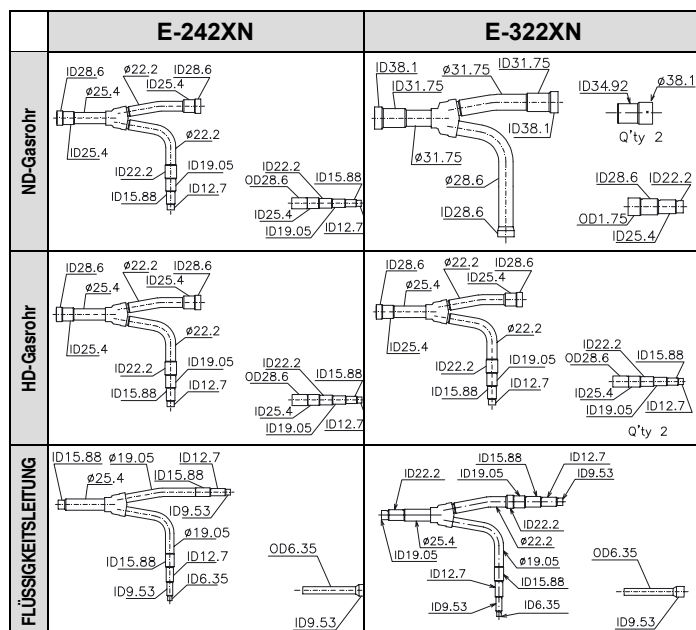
| | E-242XN | E-322XN |
|---|---|---|
| ND-Gasrohr | ID28.6 ø22.2 ID28.6 ø25.4 ID25.4 ø22.2 ID25.4 ID22.2 ID19.05 ID12.7 ID15.88 ID22.2 OD28.6 ID15.88 ID25.4 ID19.05 ID12.7 | ID38.1 ø31.75 ID31.75 ID31.75 ID34.92 ø38.1 Q'ty 2 ID38.1 ø31.75 ø28.6 ID28.6 ID22.2 OD1.75 ID25.4 ID28.6 |
| HD-Gasrohr | ID28.6 ø22.2 ID28.6 ø25.4 ID25.4 ø22.2 ID25.4 ID22.2 ID19.05 ID12.7 ID15.88 ID22.2 OD28.6 ID15.88 ID25.4 ID19.05 ID12.7 | ID28.6 ø22.2 ID28.6 ø25.4 ID25.4 ø22.2 ID25.4 ID22.2 ID19.05 ID12.7 ID15.88 ID22.2 OD28.6 ID15.88 ID25.4 ID19.05 ID12.7 Q'ty 2 |
| FLÜSSIGKEITSLEITUNG | ID15.88 ø19.05 ID12.7 ø25.4 ID15.88 ID9.53 ø19.05 ID15.88 ID12.7 ID6.35 ID9.53 OD6.35 ID9.53 | ID15.88 ID12.7 ID22.2 ID19.05 ID9.53 ID22.2 ø25.4 ø22.2 ID19.05 ø19.05 ID12.7 ID15.88 ID9.53 ID6.35 OD6.35 ID9.53 |